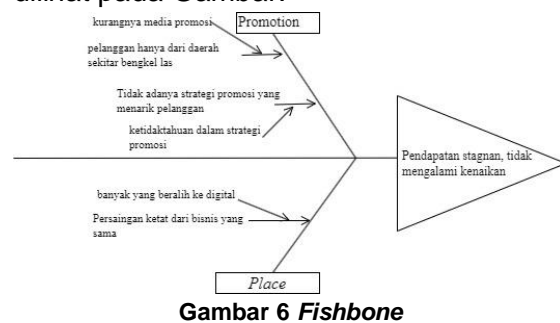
dilihat pada Gambar

Promotion

kurangnya media promosi

pelanggan hanya dari daerah sekitar bengkel las

Tidak adanya strategi promosi yang menarik pelanggan

ketidaktahuan dalam strategi promosi

Pendapatan stagnan, tidak mengalami kenaikan

banyak yang beralih ke digital

Persaingan ketat dari bisnis yang sama

Place

**Gambar 6 *Fishbone***